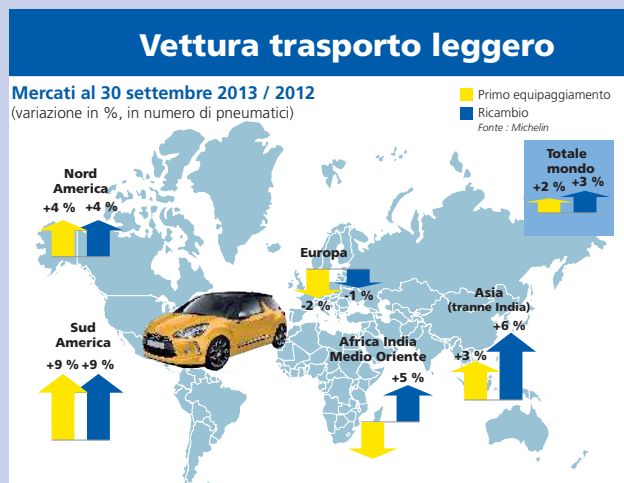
Vettura trasporto leggero

Mercati al 30 settembre 2013 / 2012
(variazione in %, in numero di pneumatici)

Primo equipaggiamento
Ricambio
Fonte : Michelin

Totale mondo
+2 % +3 %

Nord America
+4 % +4 %

Europa
-2 % -1 %

Asia (tranne India)
+3 % +6 %

Sud America
+9 % +9 %

Africa India Medio Oriente
+5 %